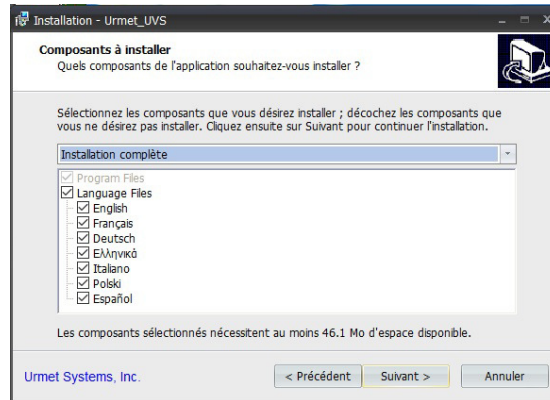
Installation - Urmet_UVS

Composants à installer
Quels composants de l'application souhaitez-vous installer ?

Sélectionnez les composants que vous désirez installer ; décochez les composants que vous ne désirez pas installer. Cliquez ensuite sur Suivant pour continuer l'installation.

Installation complète

Program Files
Language Files
English
Français
Deutsch
Ελληνικά
Italiano
Polski
Español

Les composants sélectionnés nécessitent au moins 46.1 Mo d'espace disponible.

Urmet Systems, Inc.

< Précédent
Suivant >
Annuler